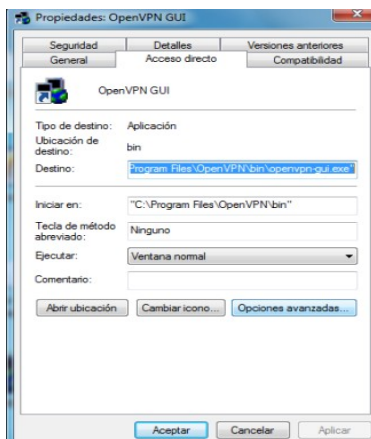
Propiedades: OpenVPN GUI

Seguridad
Detalles
Versiones anteriores
General
Acceso directo
Compatibilidad

OpenVPN GUI

Tipo de destino: Aplicación
Ubicación de destino: bin
Destino: Program Files\OpenVPN\bin\openvpn-gui.exe"

Iniciar en: "C:\Program Files\OpenVPN\bin"
Tecla de método abreviado: Ninguno
Ejecutar: Ventana normal
Comentario:

Abrir ubicación
Cambiar icono...
Opciones avanzadas...

Aceptar
Cancelar
Aplicar